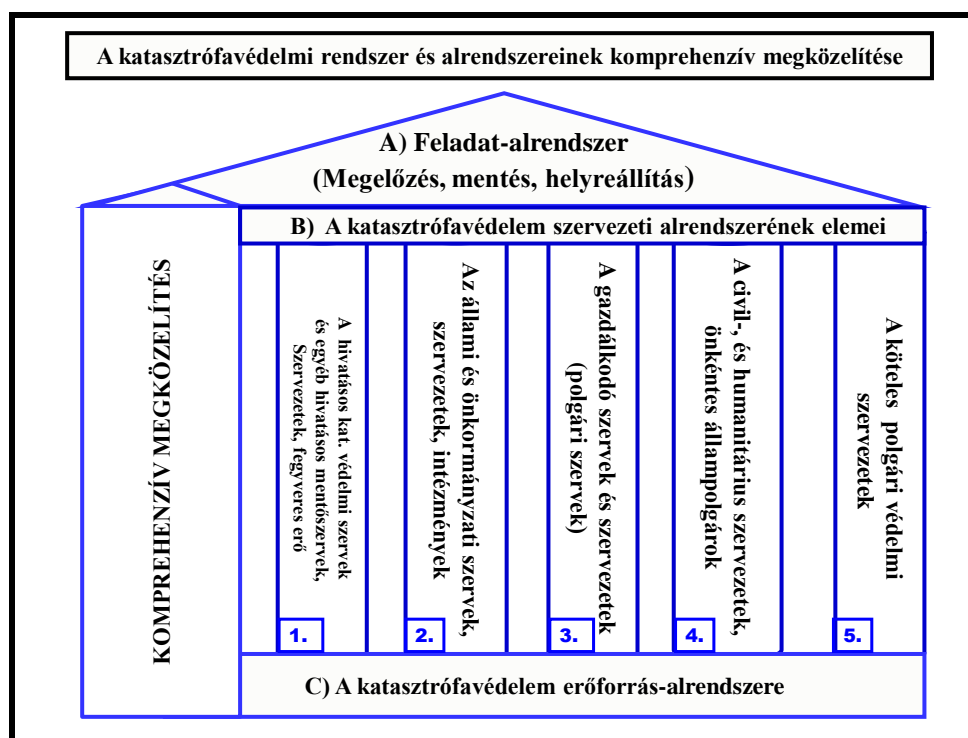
A katasztrófavédelmi rendszer és alrendszereinek komprehenzív megközelítése

A) Feladat-alrendszer
(Megelőzés, mentés, helyreállítás)

B) A katasztrófavédelem szervezeti alrendszerének elemei

KOMPREHENZÍV MEGKÖZELÍTÉS

A hivatásos kat. védelmi szervek és egyéb hivatásos mentőszervek, Szervezetek, fegyveres erő

1.

Az állami és önkormányzati szervek, szervezetek, intézmények

2.

A gazdálkodó szervek és szervezetek (polgári szervek)

3.

A civil-, és humanitárius szervezetek, önkéntes állampolgárok

4.

A köteles polgári védelmi szervezetek

5.

C) A katasztrófavédelem erőforrás-alrendszere